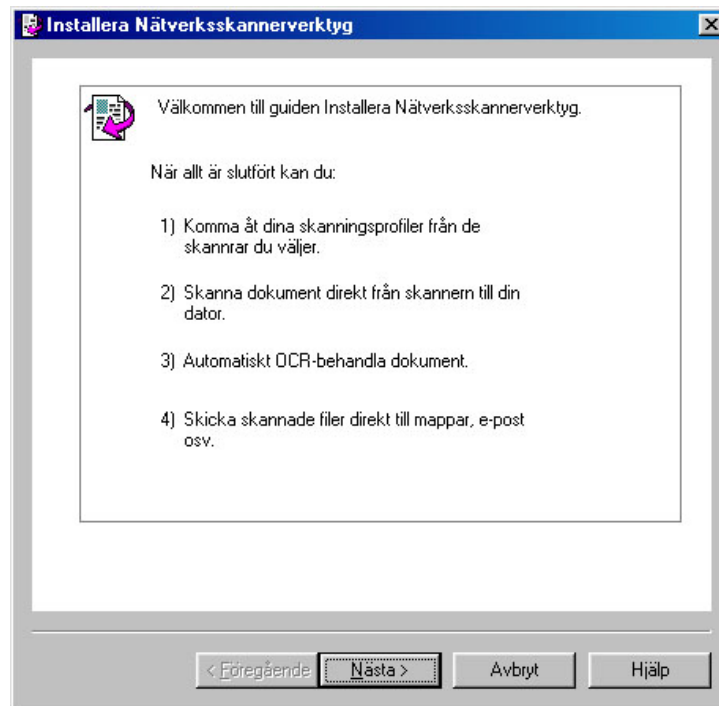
Installera Nätverksskannerverktyg

Välkommen till guiden Installera Nätverksskannerverktyg.

När allt är slutfört kan du:

1) Komma åt dina skanningsprofiler från de skannrar du väljer.

2) Skanna dokument direkt från skannern till din dator.

3) Automatiskt OCR-behandla dokument.

4) Skicka skannade filer direkt till mappar, e-post osv.

< Föregående | Nästa > | Avbryt | Hjälp